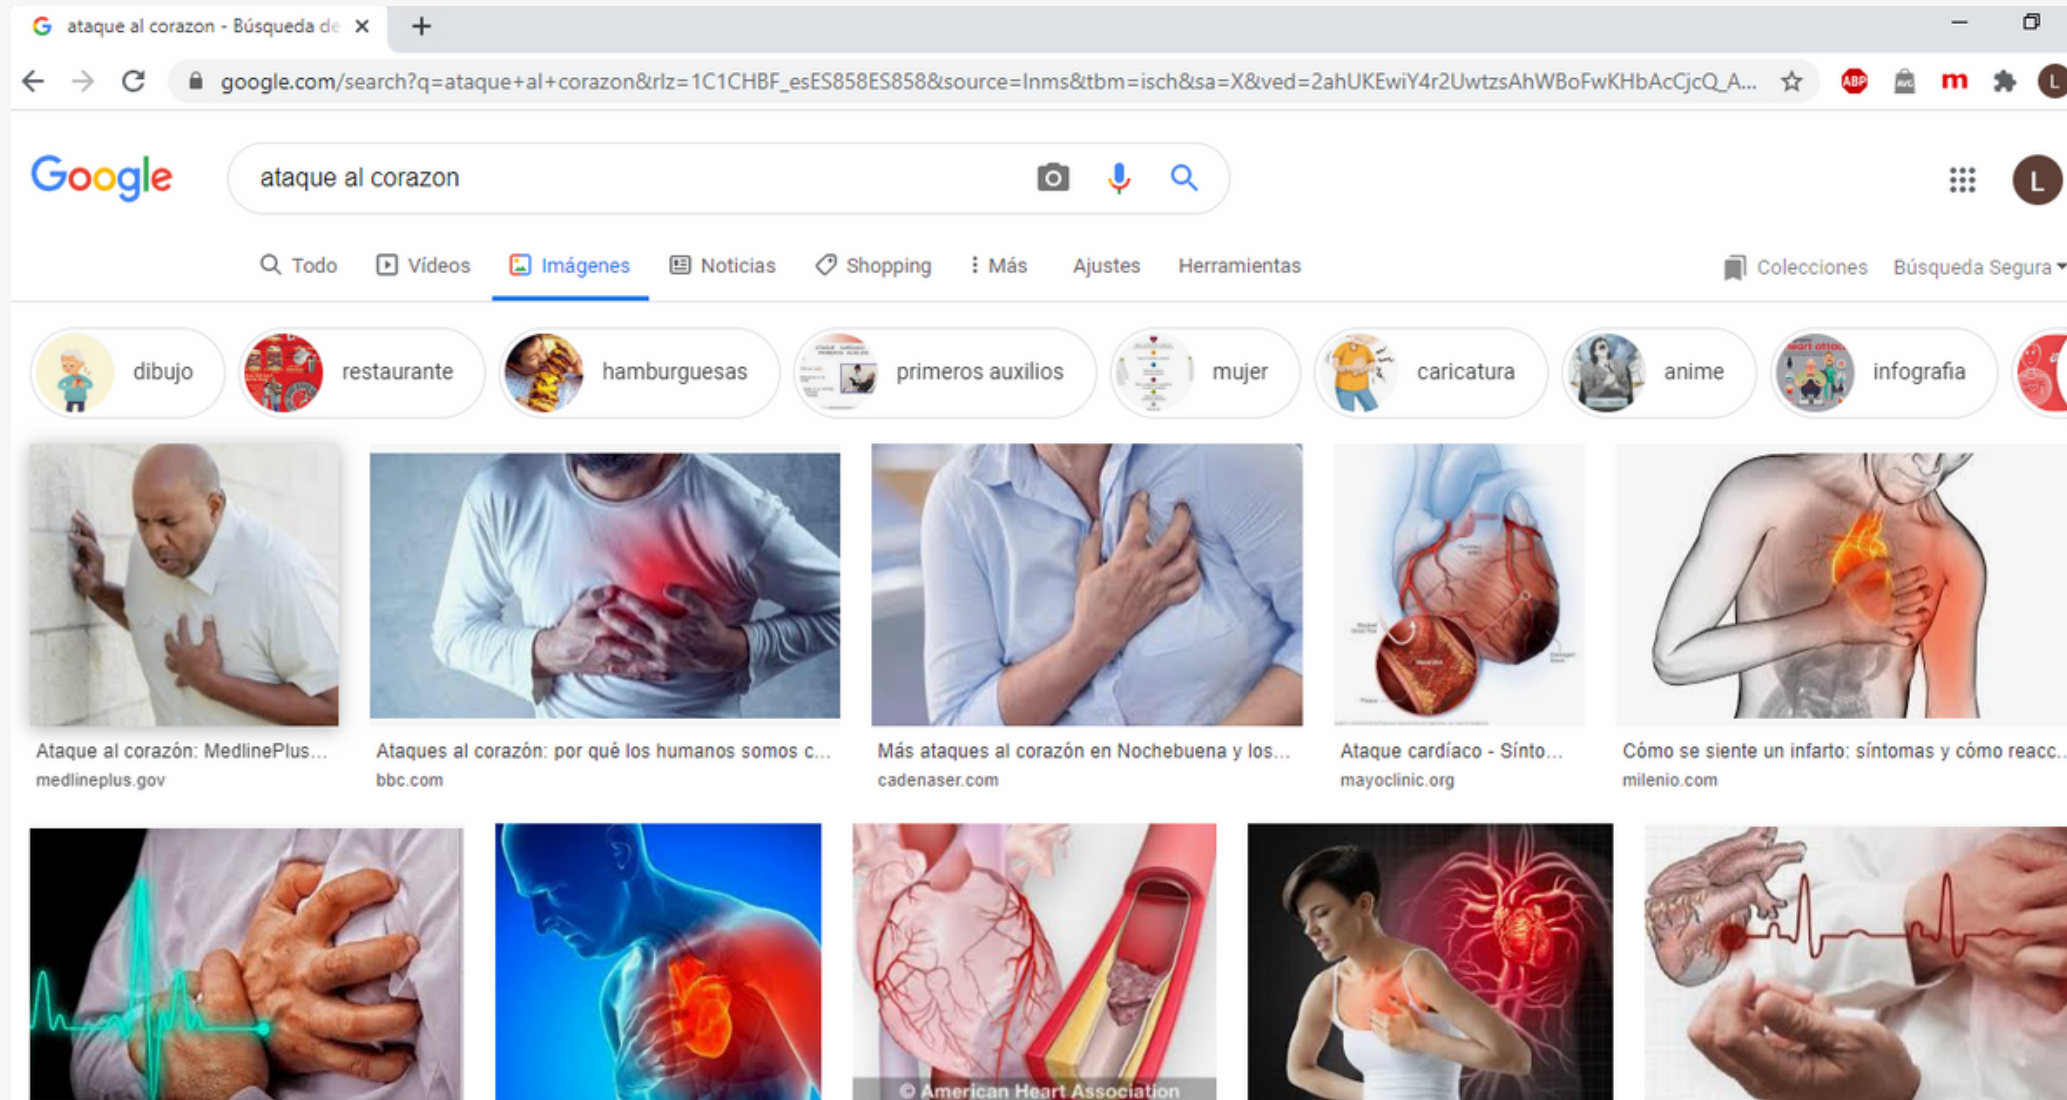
ataque al corazon - Búsqueda de

google.com/search?q=ataque+al+corazon&rlz=1C1CHBF_esES858ES858&source=lnms&tbm=isch&sa=X&ved=2ahUKEwiY4r2UwtzsAhWBoFwKHbAcCjcQ_A...

Google

ataque al corazon

Todo Vídeos Imágenes Noticias Shopping Más Ajustes Herramientas

Colecciones Búsqueda Segura

dibujo restaurante hamburguesas primeros auxilios mujer caricatura anime infografia

Ataque al corazón: MedlinePlus...
medlineplus.gov

Ataques al corazón: por qué los humanos somos c...
bbc.com

Más ataques al corazón en Nochebuena y los...
cadenaser.com

Ataque cardíaco - Sínto...
mayoclinic.org

Cómo se siente un infarto: síntomas y cómo reacc...
milenio.com

© American Heart Association